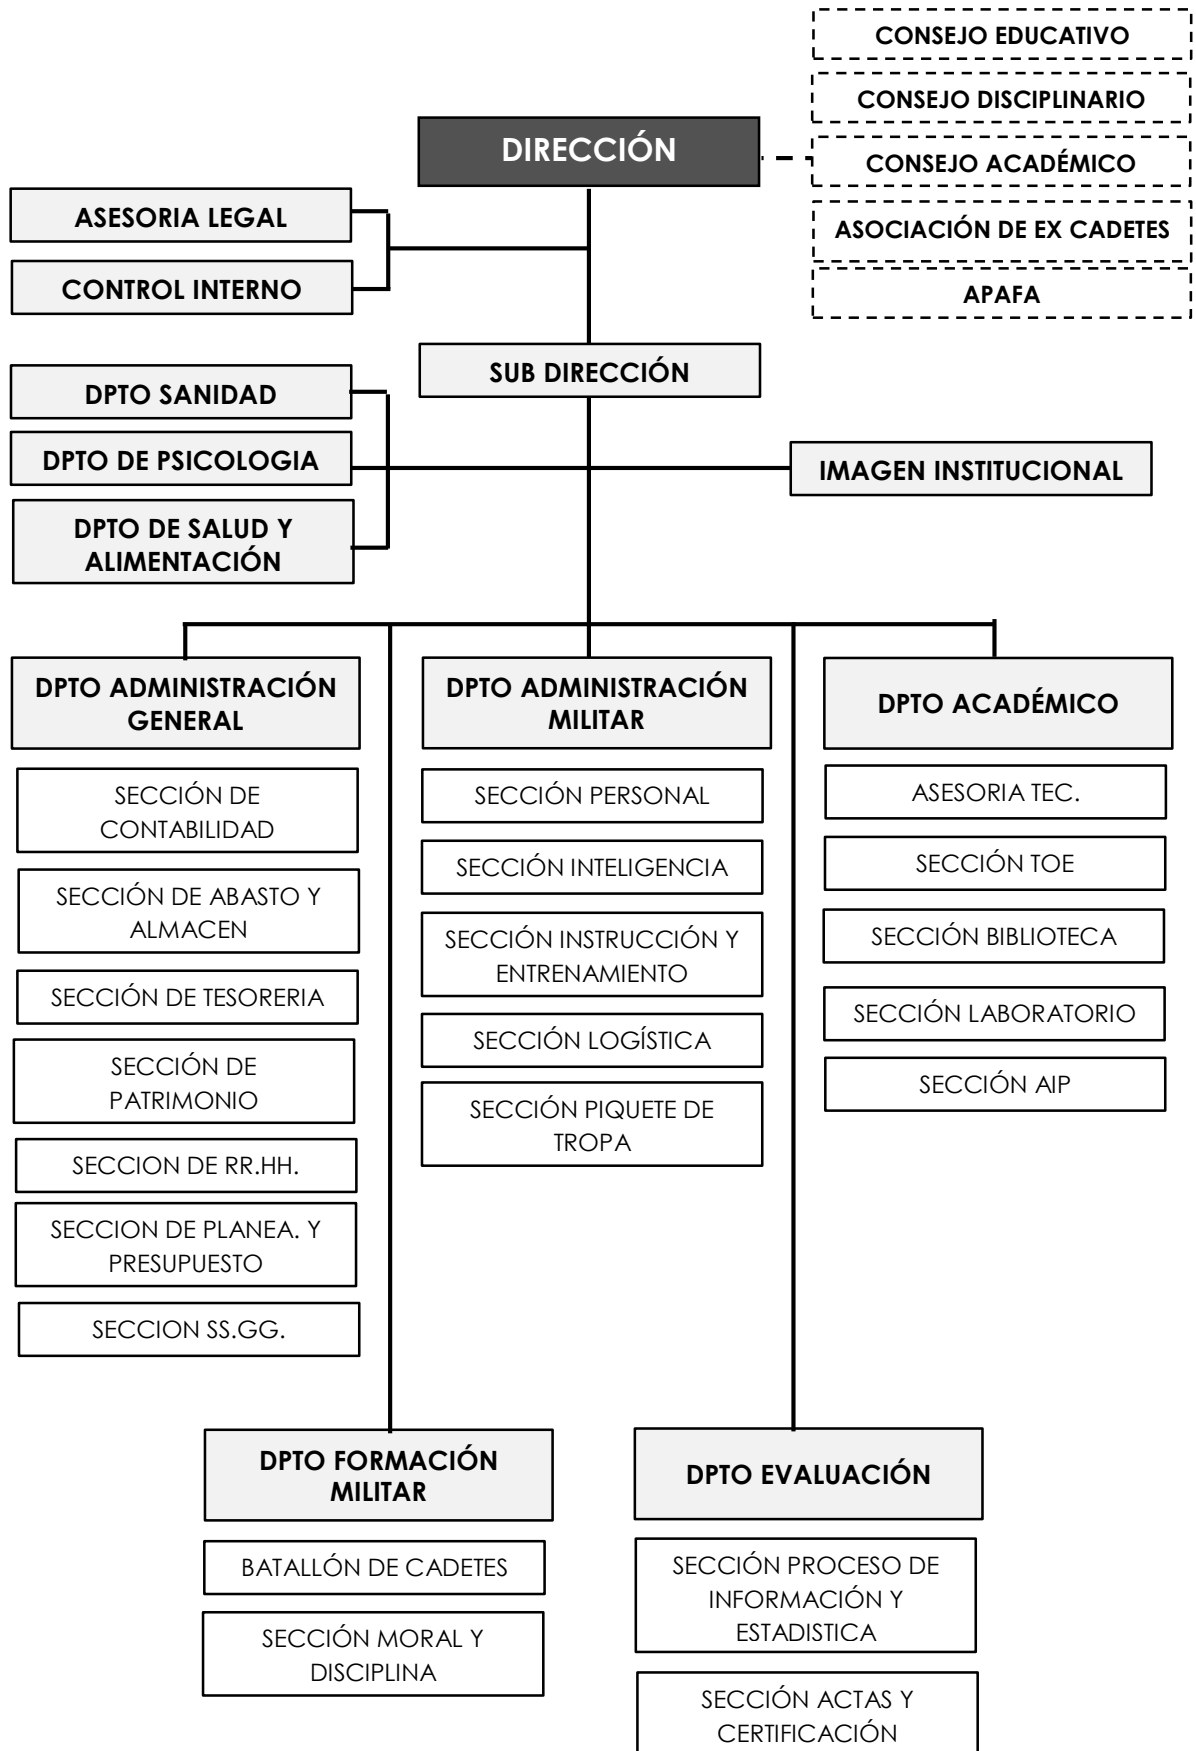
CONSEJO EDUCATIVO
CONSEJO DISCIPLINARIO
DIRECCIÓN
CONSEJO ACADÉMICO
ASOCIACIÓN DE EX CADETES
APAFA

ASESORIA LEGAL
CONTROL INTERNO

SUB DIRECCIÓN

DPTO SANIDAD
DPTO DE PSICOLOGIA
DPTO DE SALUD Y ALIMENTACIÓN
IMAGEN INSTITUCIONAL

DPTO ADMINISTRACIÓN GENERAL
SECCIÓN DE CONTABILIDAD
SECCIÓN DE ABASTO Y ALMACEN
SECCIÓN DE TESORERIA
SECCIÓN DE PATRIMONIO
SECCION DE RR.HH.
SECCION DE PLANEA. Y PRESUPUESTO
SECCION SS.GG.

DPTO ADMINISTRACIÓN MILITAR
SECCIÓN PERSONAL
SECCIÓN INTELIGENCIA
SECCIÓN INSTRUCCIÓN Y ENTRENAMIENTO
SECCIÓN LOGÍSTICA
SECCIÓN PIQUETE DE TROPA

DPTO ACADÉMICO
ASESORIA TEC.
SECCIÓN TOE
SECCIÓN BIBLIOTECA
SECCIÓN LABORATORIO
SECCIÓN AIP

DPTO FORMACIÓN MILITAR
BATALLÓN DE CADETES
SECCIÓN MORAL Y DISCIPLINA

DPTO EVALUACIÓN
SECCIÓN PROCESO DE INFORMACIÓN Y ESTADISTICA
SECCIÓN ACTAS Y CERTIFICACIÓN